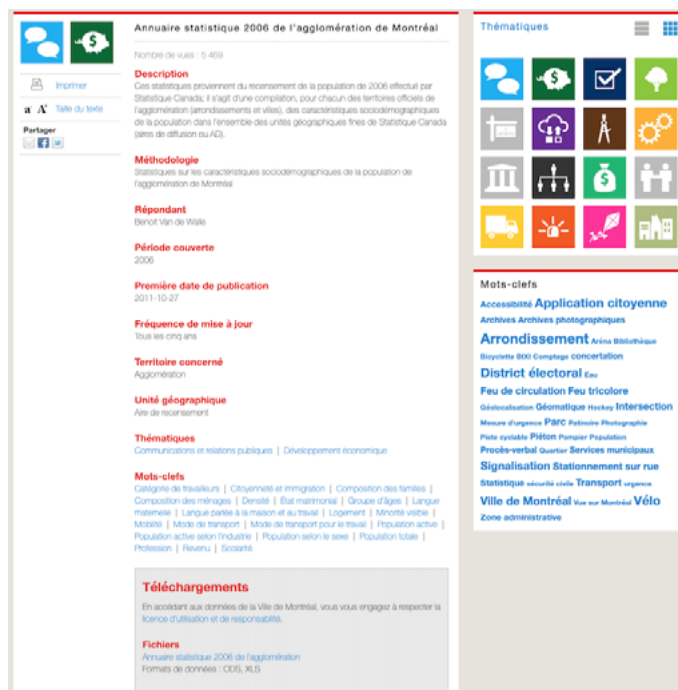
Imprimer

Taille du texte

Partager

Annuaire statistique 2006 de l'agglomération de Montréal

Nombre de vues : 5 469

Description
Ces statistiques proviennent du recensement de la population de 2006 effectué par Statistique Canada. Il s'agit d'une compilation, pour chacun des territoires officiels de l'agglomération (arrondissements et villes), des caractéristiques sociodémographiques de la population dans l'ensemble des unités géographiques fines de Statistique Canada (aires de diffusion ou AD).

Méthodologie
Statistiques sur les caractéristiques sociodémographiques de la population de l'agglomération de Montréal

Répondant
Benoît Van de Walle

Période couverte
2006

Première date de publication
2011-10-27

Fréquence de mise à jour
Tous les cinq ans

Territoire concerné
Agglomération

Unité géographique
Aire de recensement

Thématiques
Communications et relations publiques | Développement économique

Mots-clefs
Catégorie de travailleurs | Citoyenneté et immigration | Composition des familles | Composition des ménages | Densité | État matrimonial | Groupe d'âges | Langue maternelle | Langue parlée à la maison et au travail | Logement | Minorité visible | Mobilité | Mode de transport | Mode de transport pour le travail | Population active | Population active selon l'industrie | Population selon le sexe | Population totale | Profession | Revenu | Scolarité

Téléchargements
En accédant aux données de la Ville de Montréal, vous vous engagez à respecter la licence d'utilisation et de responsabilité.

Fichiers
Annuaire statistique 2006 de l'agglomération
Formats de données : ODS, XLS

Thématiques

Mots-clefs
Accessibilité Application citoyenne Archives Archives photographiques Arrondissement Aréna Bibliothèque Bicyclette BIXI Comptage concertation District électoral Eau Feu de circulation Feu tricolore Géolocalisation Géomatique Hockey Intersection Mesure d'urgence Parc Patinoire Photographie Piste cyclable Piéton Pompier Population Procès-verbal Quartier Services municipaux Signalisation Stationnement sur rue Statistique sécurité civile Transport urgence Ville de Montréal Vue sur Montréal Vélo Zone administrative